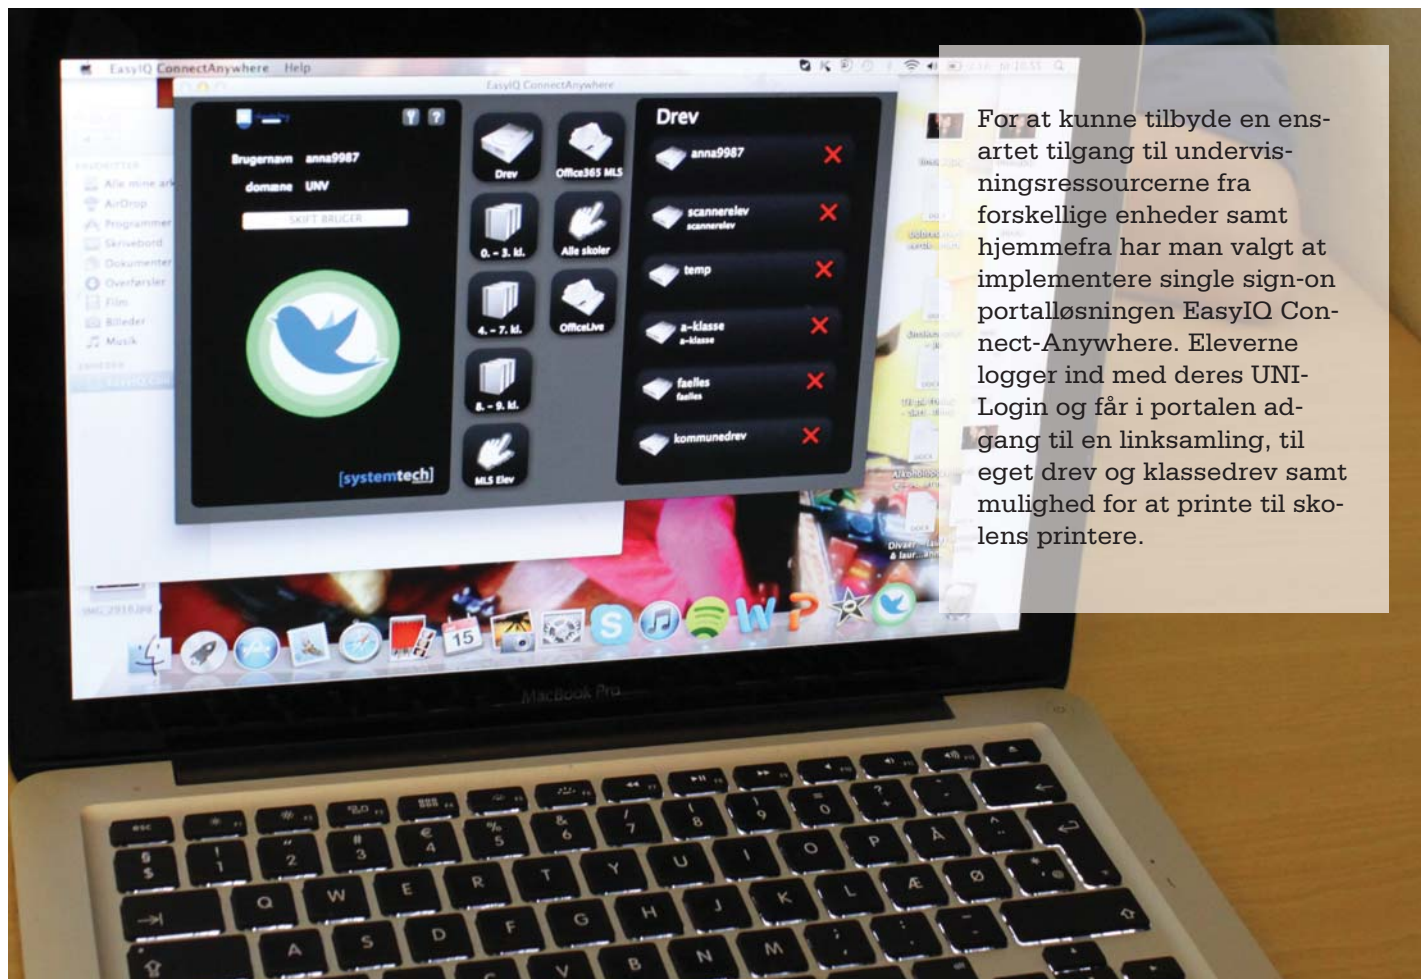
EasyIQ ConnectAnywhere Help

EasyIQ ConnectAnywhere

Brugernavn anna9987
domæne UNV
SKIFT BRUGER

[systemtech]

Drev
Office365 MLS
0. - 3. kl.
Alle skoler
4. - 7. kl.
OfficeLive
8. - 9. kl.
MLS Elev

Drev
anna9987
scannerelev
scannerelev
temp
a-klasse
a-klasse
faelles
faelles
kommunedrev

MacBook Pro

For at kunne tilbyde en ensartet tilgang til undervisningsressourcerne fra forskellige enheder samt hjemmefra har man valgt at implementere single sign-on portalløsningen EasyIQ Connect-Anywhere. Eleverne logger ind med deres UNI-Login og får i portalen adgang til en linksamling, til eget drev og klassedrev samt mulighed for at printe til skolens printere.